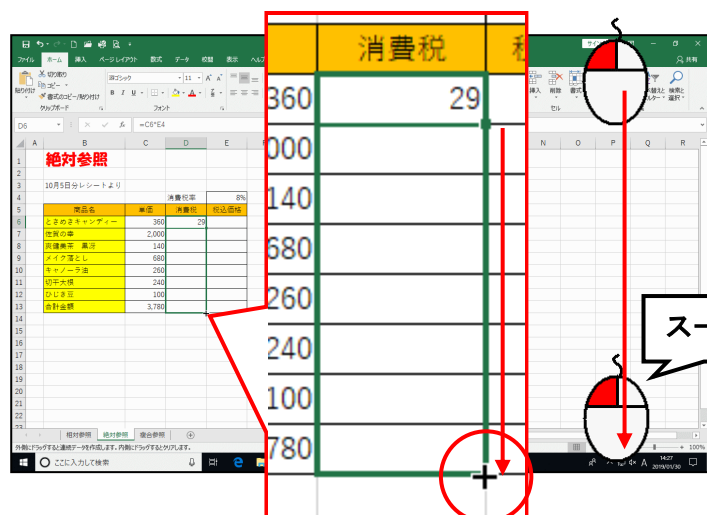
ファイル ホーム 挿入 ページレイアウト 数式 データ 校閲 表示 ヘルプ

切り取り
コピー
書式のコピー/貼り付け
貼り付け
クリップボード
游ゴシック 11
B I U
フォント

挿入 削除 書式
セル
並べ替えと フィルター
検索と 選択

共有

D6 =C6*E4

| | A | B | C | D | E |
|---|---|---|---|---|---|
| 1 | | 絶対参照 | | | |
| 2 | | | | | |
| 3 | | 10月5日分レシートより | | | |
| 4 | | | | 消費税率 | 8% |
| 5 | | 商品名 | 単価 | 消費税 | 税込価格 |
| 6 | | とろめきキャンディー | 360 | 29 | |
| 7 | | 住宅の幸 | 2,000 | | |
| 8 | | 岡林 巣汁 | 140 | | |
| 9 | | メイク落とし | 680 | | |
| 10 | | キャノーラ油 | 260 | | |
| 11 | | 切干大根 | 240 | | |
| 12 | | ひじき豆 | 100 | | |
| 13 | | 合計金額 | 3,780 | | |

相対参照 絶対参照 複合参照

外側にドラッグすると連続データを作成します。内側にドラッグするとクリアします。

ここに入力して検索

14:27
2019/01/30

| 消費税 | 税 |
|---|---|
| 360 | 29 |
| 000 | |
| 140 | |
| 680 | |
| 260 | |
| 240 | |
| 100 | |
| 780 | |

スー